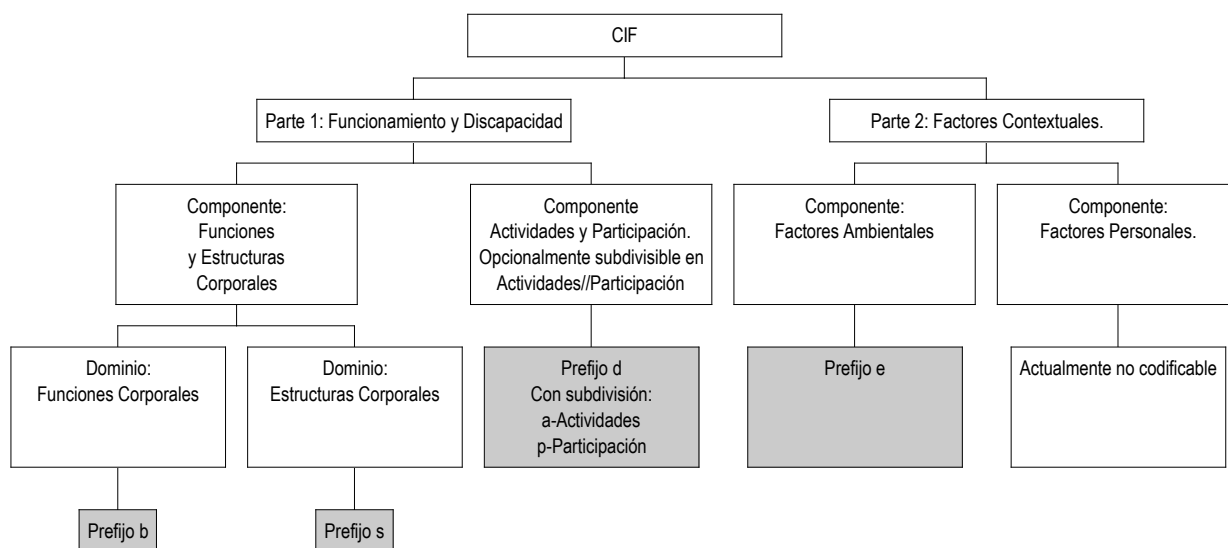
CIF

Parte 1: Funcionamiento y Discapacidad

Parte 2: Factores Contextuales.

Componente: Funciones y Estructuras Corporales

Componente Actividades y Participación. Opcionalmente subdivisible en Actividades//Participación

Componente: Factores Ambientales

Componente: Factores Personales.

Dominio: Funciones Corporales

Dominio: Estructuras Corporales

Prefijo d
Con subdivisión:
a-Actividades
p-Participación

Prefijo e

Actualmente no codificable

Prefijo b

Prefijo s